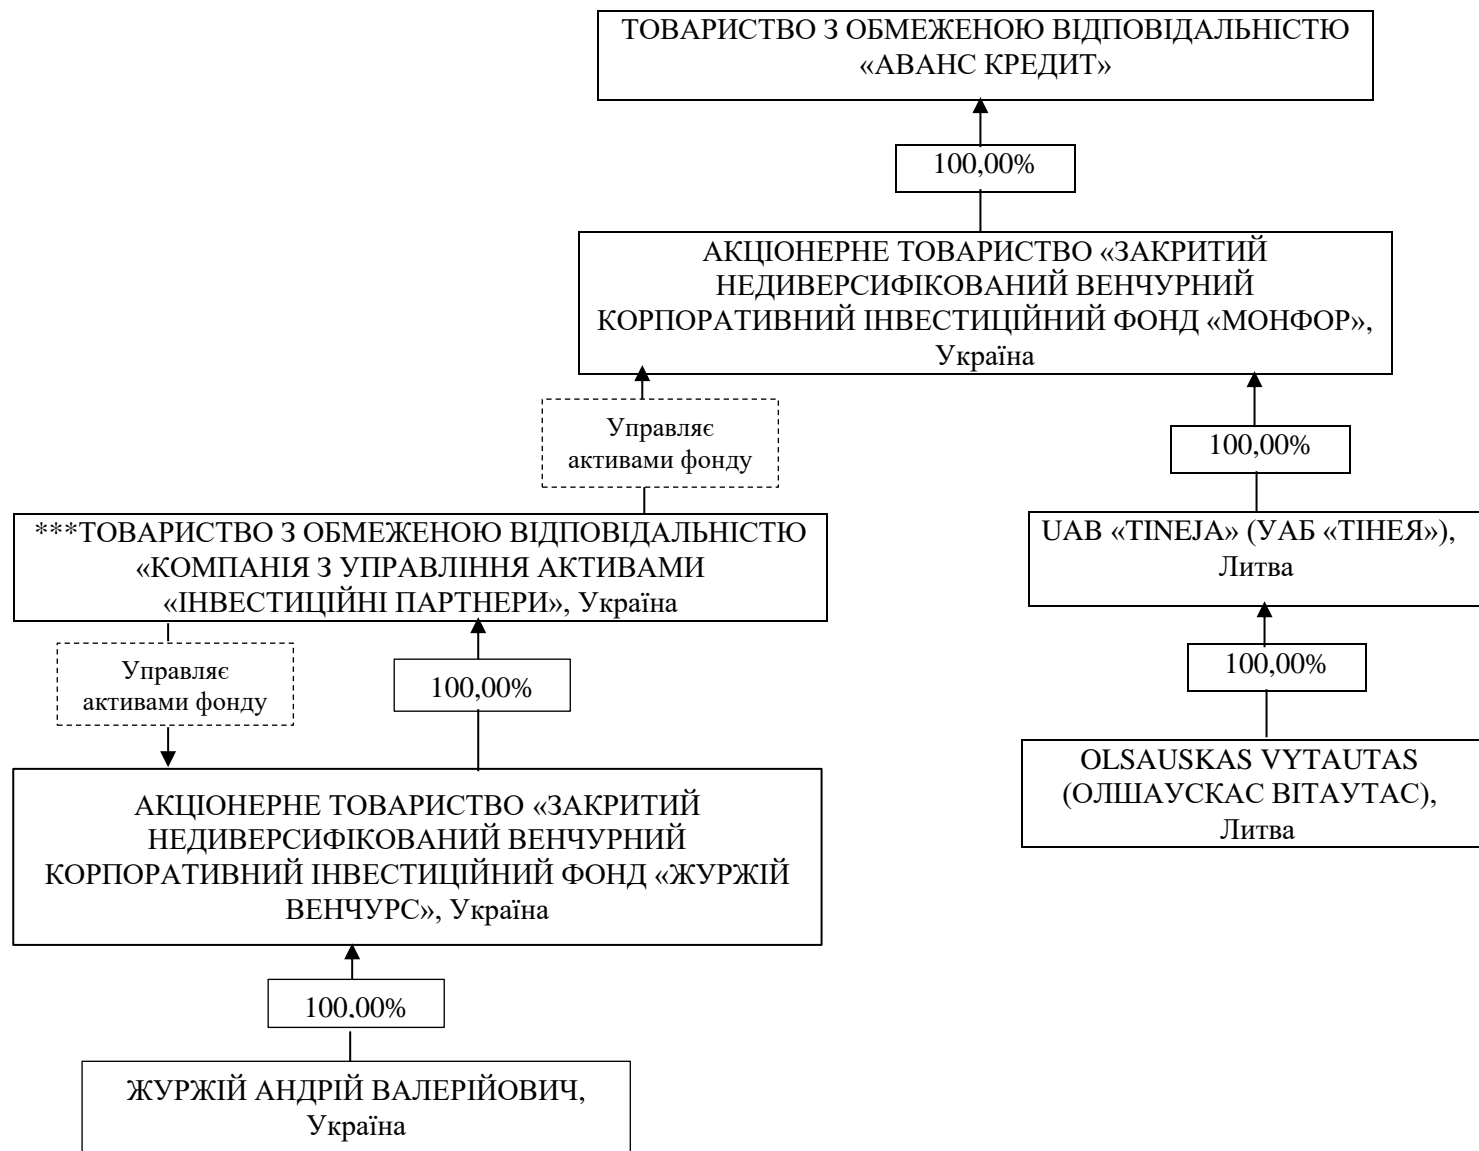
ТОВАРИСТВО З ОБМЕЖЕНОЮ ВІДПОВІДАЛЬНІСТЮ «АВАНС КРЕДИТ»

100,00%

АКЦІОНЕРНЕ ТОВАРИСТВО «ЗАКРИТИЙ НЕДИВЕРСИФІКОВАНИЙ ВЕНЧУРНИЙ КОРПОРАТИВНИЙ ІНВЕСТИЦІЙНИЙ ФОНД «МОНФОР», Україна

Управляє активами фонду

100,00%

***ТОВАРИСТВО З ОБМЕЖЕНОЮ ВІДПОВІДАЛЬНІСТЮ «КОМПАНІЯ З УПРАВЛІННЯ АКТИВАМИ «ІНВЕСТИЦІЙНІ ПАРТНЕРИ», Україна

UAB «TINEJA» (УАБ «ТІНЕЯ»), Литва

Управляє активами фонду

100,00%

100,00%

OLSAUSKAS VYTAUTAS (ОЛШАУСКАС ВІТАУТАС), Литва

АКЦІОНЕРНЕ ТОВАРИСТВО «ЗАКРИТИЙ НЕДИВЕРСИФІКОВАНИЙ ВЕНЧУРНИЙ КОРПОРАТИВНИЙ ІНВЕСТИЦІЙНИЙ ФОНД «ЖУРЖІЙ ВЕНЧУРС», Україна

100.00%

ЖУРЖІЙ АНДРІЙ ВАЛЕРІЙОВИЧ, Україна